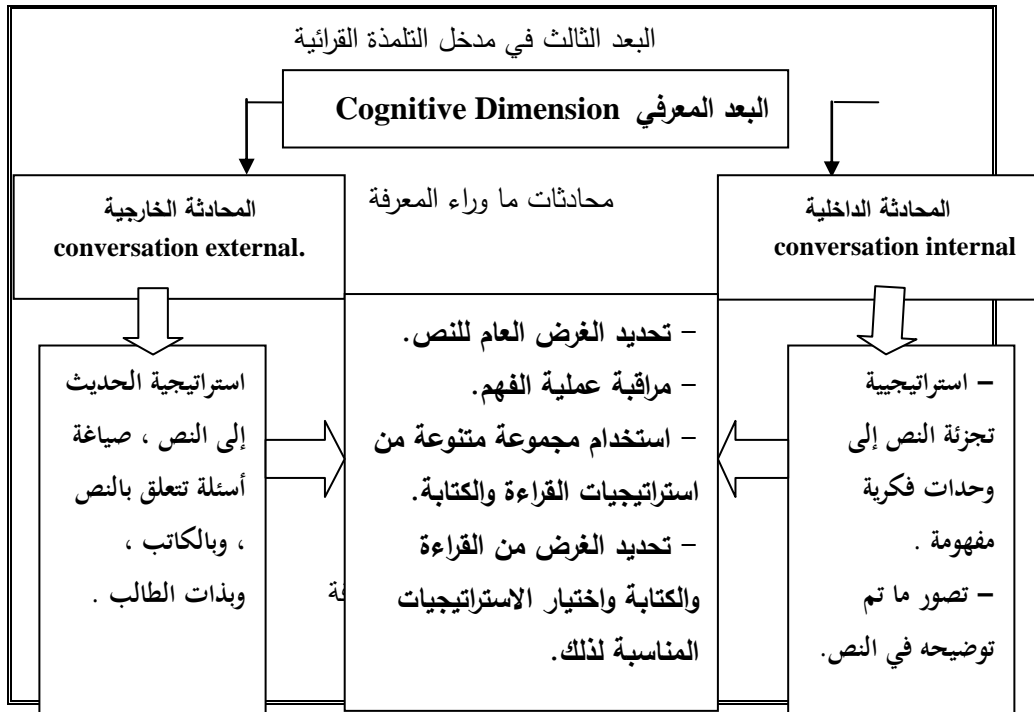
البعد الثالث في مدخل التلمذة القرائية

البعد المعرفي Cognitive Dimension

محادثات ما وراء المعرفة

المحادثة الداخلية
conversation internal

المحادثة الخارجية
conversation external.

– استراتيجيية تجزئة النص إلى وحدات فكرية مفهومة .
– تصور ما تم توضيحه في النص.

– تحديد الغرض العام للنص.
– مراقبة عملية الفهم.
– استخدام مجموعة متنوعة من استراتيجيات القراءة والكتابة.
– تحديد الغرض من القراءة والكتابة واختيار الاستراتيجيات المناسبة لذلك.

استراتيجية الحديث إلى النص ، صياغة أسئلة تتعلق بالنص ، وبالكاتب ، وبذات الطالب .

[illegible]ة